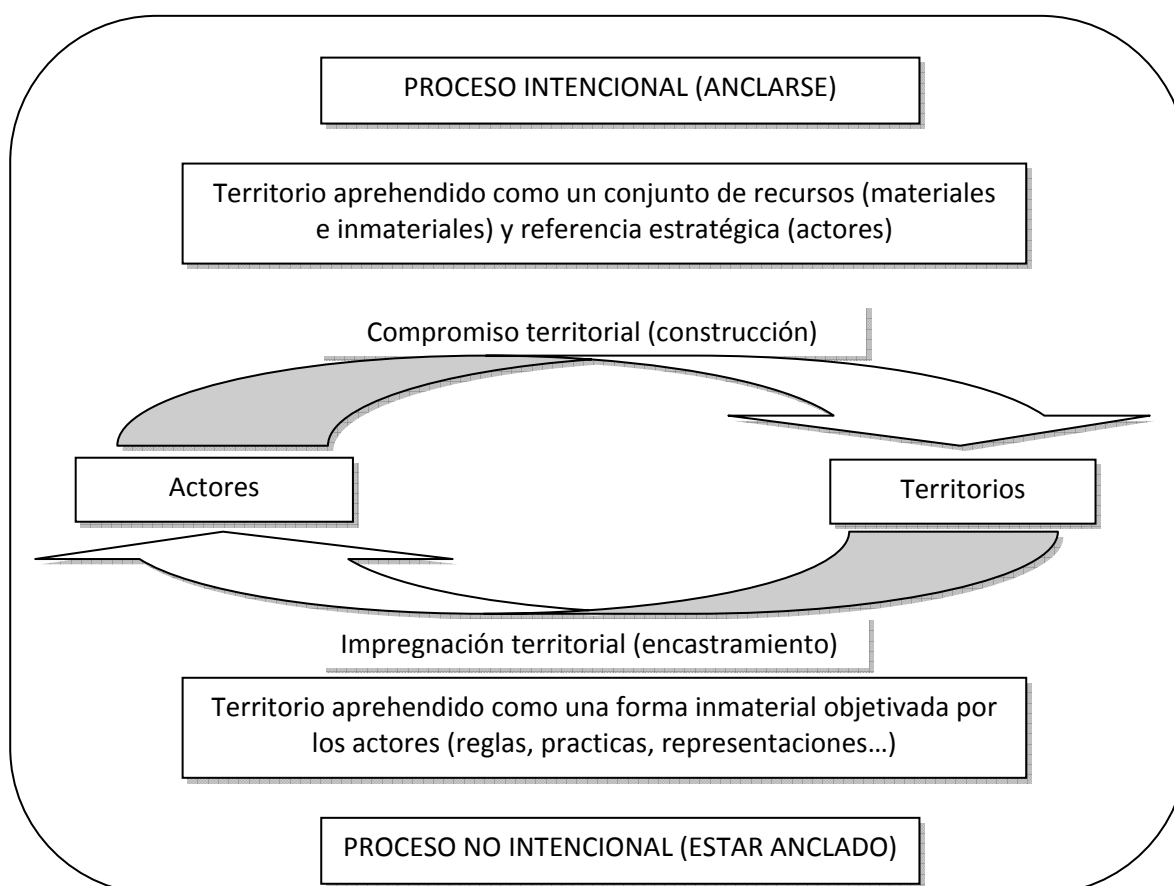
PROCESO INTENCIONAL (ANCLARSE)

Territorio aprehendido como un conjunto de recursos (materiales e inmateriales) y referencia estratégica (actores)

Compromiso territorial (construcción)

Actores

Territorios

Impregnación territorial (encastramiento)

Territorio aprehendido como una forma inmaterial objetivada por los actores (reglas, practicas, representaciones…)

PROCESO NO INTENCIONAL (ESTAR ANCLADO)